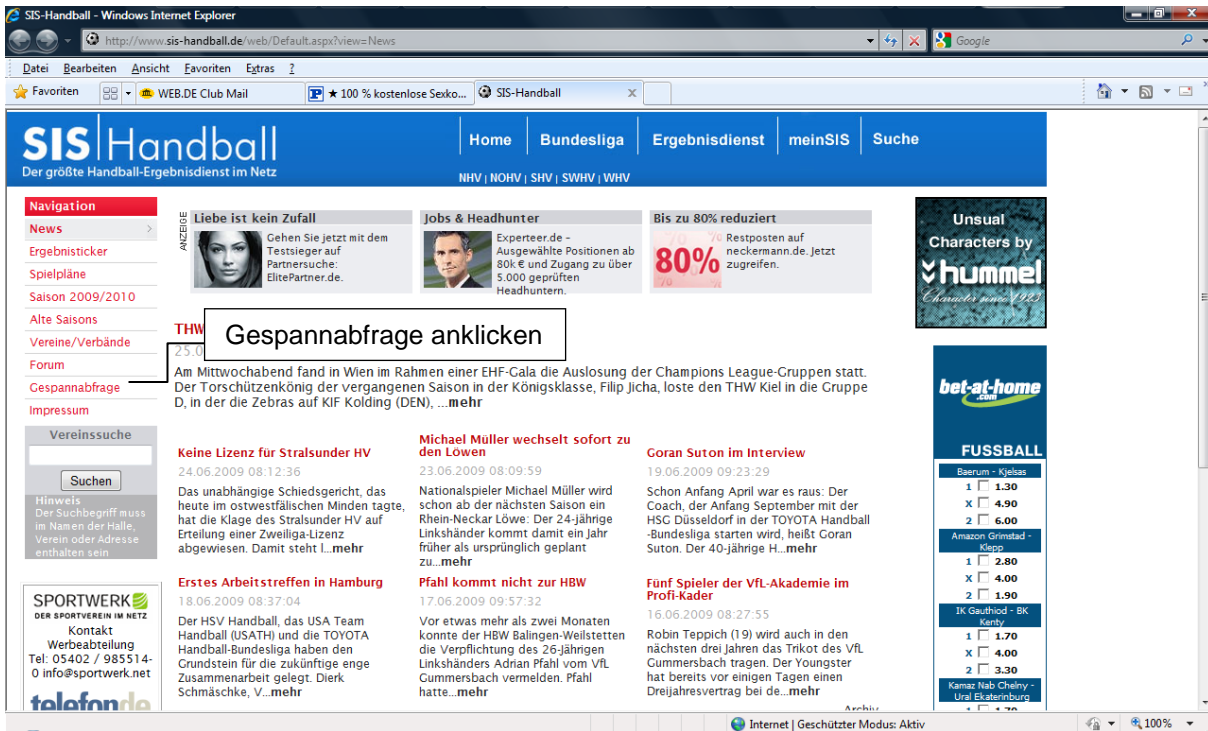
SIS-Handball - Windows Internet Explorer

http://www.sis-handball.de/web/Default.aspx?view=News

Google

Datei Bearbeiten Ansicht Favoriten Extras ?

Favoriten WEB.DE Club Mail ★ 100 % kostenlose Sexko... SIS-Handball

SIS | Handball
Der größte Handball-Ergebnisdienst im Netz

Home Bundesliga Ergebnisdienst meinSIS Suche

NHV | NOHV | SHV | SWHV | WHV

Navigation
News
Ergebnisticker
Spielpläne
Saison 2009/2010
Alte Saisons
Vereine/Verbände
Forum
Gespannabfrage
Impressum

Vereinssuche
Suchen
Hinweis
Der Suchbegriff muss im Namen der Halle, Verein oder Adresse enthalten sein

SPORTWERK
DER SPORTVEREIN IM NETZ
Kontakt Werbeabteilung
Tel: 05402 / 985514-0 info@sportwerk.net
telefon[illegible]

ANZEIGE
Liebe ist kein Zufall
Gehen Sie jetzt mit dem Testsieger auf Partnersuche: ElitePartner.de.

Jobs & Headhunter
Experteer.de - Ausgewählte Positionen ab 80k € und Zugang zu über 5.000 geprüften Headhuntern.

Bis zu 80% reduziert
80%
Restposten auf neckermann.de. Jetzt zugreifen.

Unsual Characters by hummel
Character since 1923

THW
25.0
Gespannabfrage anklicken

Am Mittwochabend fand in Wien im Rahmen einer EHF-Gala die Auslosung der Champions League-Gruppen statt. Der Torschützenkönig der vergangenen Saison in der Königsklasse, Filip Jicha, loste den THW Kiel in die Gruppe D, in der die Zebras auf KIF Kolding (DEN), ...mehr

Keine Lizenz für Stralsunder HV
24.06.2009 08:12:36
Das unabhängige Schiedsgericht, das heute im ostwestfälischen Minden tagte, hat die Klage des Stralsunder HV auf Erteilung einer Zweiliga-Lizenz abgewiesen. Damit steht l...mehr

Michael Müller wechselt sofort zu den Löwen
23.06.2009 08:09:59
Nationalspieler Michael Müller wird schon ab der nächsten Saison ein Rhein-Neckar Löwe: Der 24-jährige Linkshänder kommt damit ein Jahr früher als ursprünglich geplant zu...mehr

Goran Suton im Interview
19.06.2009 09:23:29
Schon Anfang April war es raus: Der Coach, der Anfang September mit der HSG Düsseldorf in der TOYOTA Handball-Bundesliga starten wird, heißt Goran Suton. Der 40-jährige H...mehr

Erstes Arbeitstreffen in Hamburg
18.06.2009 08:37:04
Der HSV Handball, das USA Team Handball (USATH) und die TOYOTA Handball-Bundesliga haben den Grundstein für die zukünftige enge Zusammenarbeit gelegt. Dierk Schmäschke, V...mehr

Pfahl kommt nicht zur HBW
17.06.2009 09:57:32
Vor etwas mehr als zwei Monaten konnte der HBW Balingen-Weilstetten die Verpflichtung des 26-jährigen Linkshänders Adrian Pfahl vom VfL Gummersbach vermelden. Pfahl hatte...mehr

Fünf Spieler der VfL-Akademie im Profi-Kader
16.06.2009 08:27:55
Robin Teppich (19) wird auch in den nächsten drei Jahren das Trikot des VfL Gummersbach tragen. Der Youngster hat bereits vor einigen Tagen einen Dreijahresvertrag bei de...mehr

Archiv

bet-at-home.com
FUSSBALL
Baerum - Kjelsas
1 1.30
X 4.90
2 6.00
Amazon Grimstad - Klepp
1 2.80
X 4.00
2 1.90
IK Gauthiod - BK Kenty
1 1.70
X 4.00
2 3.30
Kamaz Nab Chelny - Ural Ekaterinburg
1 1.70

Internet | Geschützter Modus: Aktiv
100%